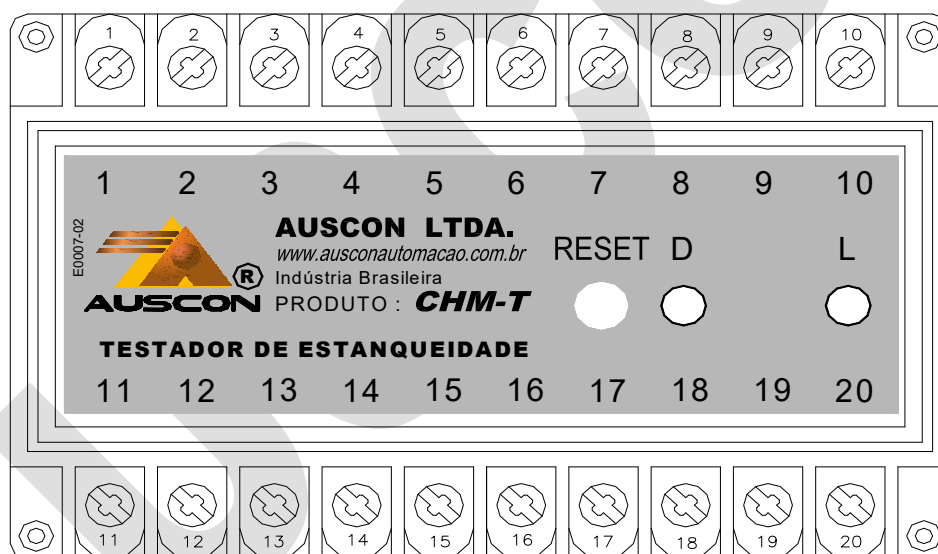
1 2 3 4 5 6 7 8 9 10

1 2 3 4 5 6 7 8 9 10

E0007-02

AUSCON LTDA.
www.ausconautomacao.com.br
Indústria Brasileira
PRODUTO : CHM-T

AUSCON ®

RESET D L

TESTADOR DE ESTANQUEIDADE

11 12 13 14 15 16 17 18 19 20

11 12 13 14 15 16 17 18 19 20